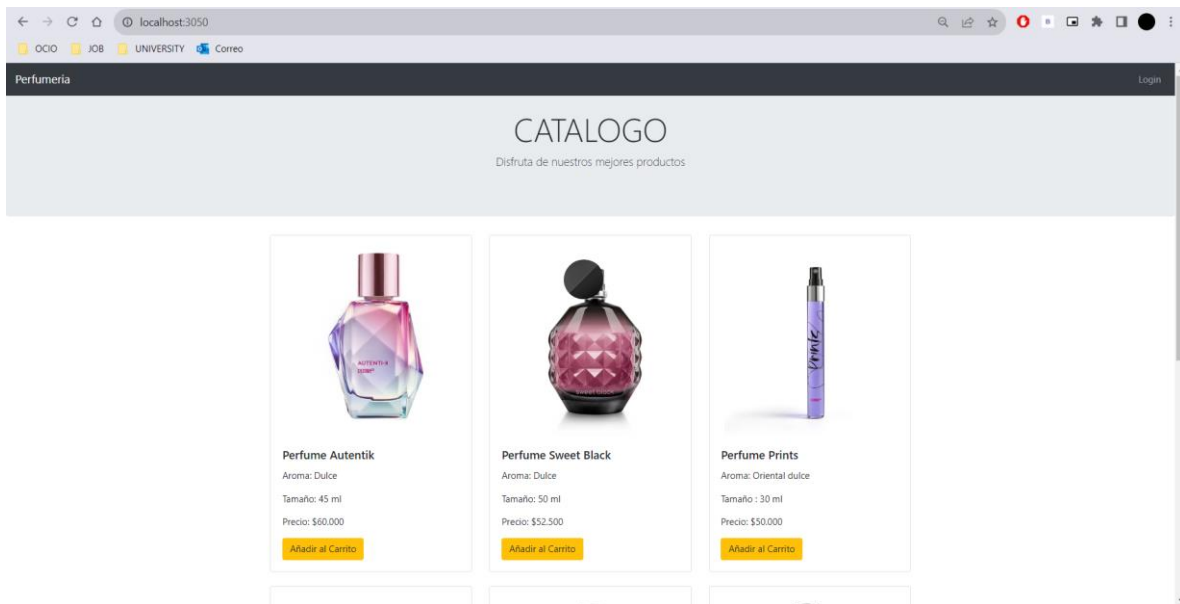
localhost:3050

OCIO JOB UNIVERSITY Correo

Perfumeria

Login

CATALOGO

Disfruta de nuestros mejores productos

AUTENTI-K

Perfume Autentik

Aroma: Dulce

Tamaño: 45 ml

Precio: $60.000

Añadir al Carrito

Perfume Sweet Black

Aroma: Dulce

Tamaño: 50 ml

Precio: $52.500

Añadir al Carrito

Prints

Perfume Prints

Aroma: Oriental dulce

Tamaño : 30 ml

Precio: $50.000

Añadir al Carrito